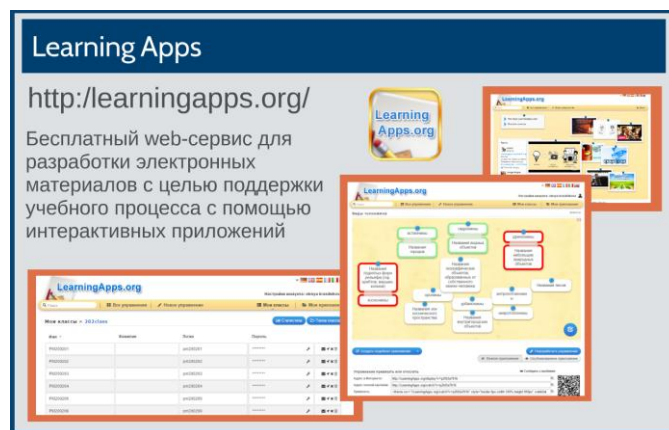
Learning Apps

http:/learningapps.org/

Бесплатный web-сервис для разработки электронных материалов с целью поддержки учебного процесса с помощью интерактивных приложений

Learning Apps.org

LearningApps.org

LearningApps.org

LearningApps.org

Все упражнения

Новое упражнение

Мои классы

Мои приложения

Мои классы » 2013-2014

Статистика

Пароль

PS000001

PS000002

PS000003

PS000004

PS000005

PS000006

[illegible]